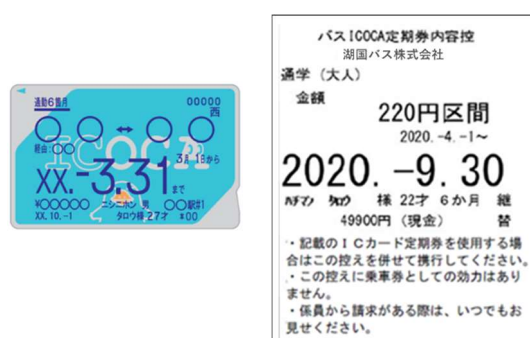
通勤6箇月
00000
西
○○ ↔ ○○
経由：○○
3月 1日から
XX.-3.31まで
¥00000
ニシニホン ○男
○○駅1
XX. 10. -1
タロウ様 27才
#00

バスICOCA定期券内容控
湖国バス株式会社
通学（大人）
金額
220円区間
2020. -4. -1～
2020. -9. 30
ﾊﾔﾃﾏﾝ ﾀﾛｳ 様 22才 6か月 継
49900円（現金） 替
・記載のICカード定期券を使用する場合はこの控えを併せて携行してください。
・この控えに乗車券としての効力はありません。
・係員から請求がある際は、いつでもお見せください。